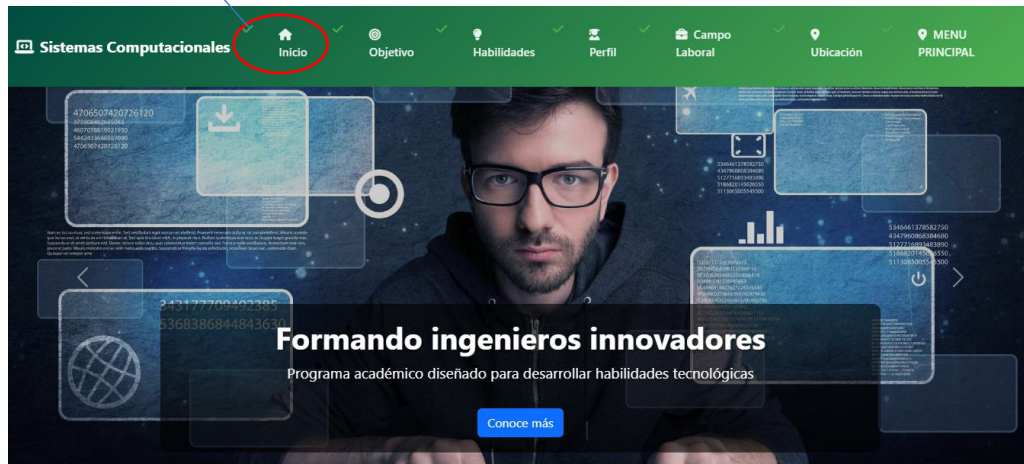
Sistemas Computacionales

Inicio

Objetivo

Habilidades

Perfil

Campo Laboral

Ubicación

MENU PRINCIPAL

4706507420726120

3431777709492385
5368386844843630

Formando ingenieros innovadores

Programa académico diseñado para desarrollar habilidades tecnológicas

Conoce más